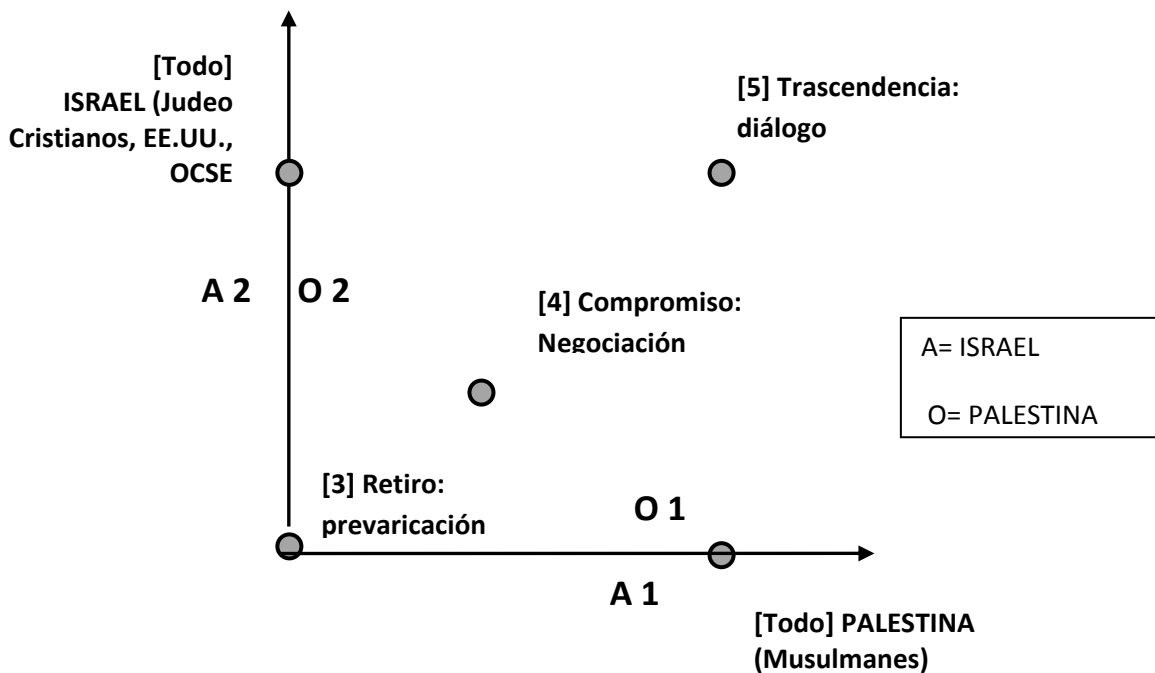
[Todo] ISRAEL (Judeo Cristianos, EE.UU., OCSE

[5] Trascendencia: diálogo

A 2

O 2

[4] Compromiso: Negociación

A= ISRAEL

O= PALESTINA

[3] Retiro: prevaricación

O 1

A 1

[Todo] PALESTINA (Musulmanes)